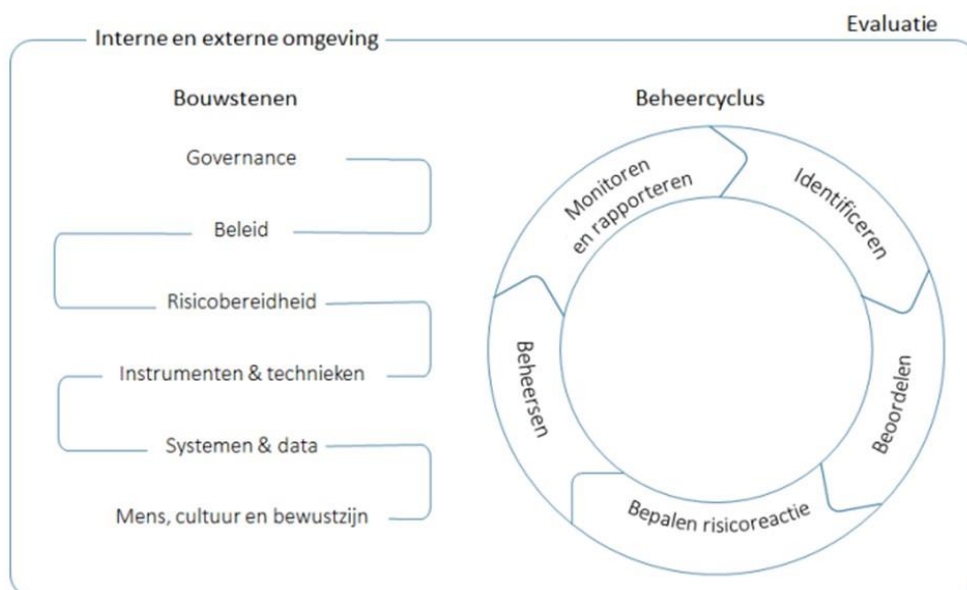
Evaluatie

Interne en externe omgeving

Bouwstenen

Governance

Beleid

Risicobereidheid

Instrumenten & technieken

Systemen & data

Mens, cultuur en bewustzijn

Beheercyclus

Monitoren en rapporteren

Identificeren

Beoordelen

Bepalen risicoreactie

Beheersen